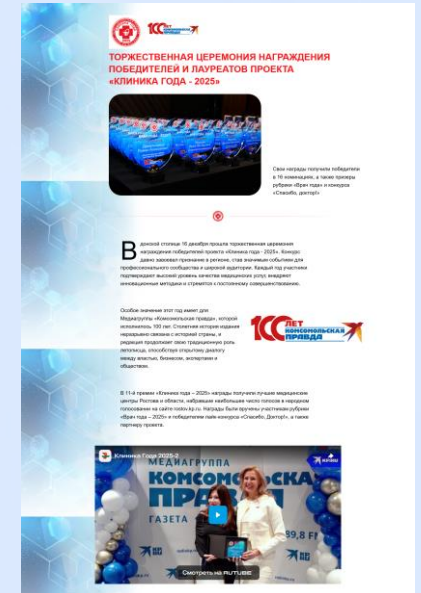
100 ЛЕТ

ТОРЖЕСТВЕННАЯ ЦЕРЕМОНИЯ НАГРАЖДЕНИЯ ПОБЕДИТЕЛЕЙ И ЛАУРЕАТОВ ПРОЕКТА «КЛИНИКА ГОДА - 2025»

Свои награды получили победители в 16 номинациях, а также призеры рубрики «Врач года» и конкурса «Спасибо, доктор!».

В донской столице 16 декабря прошла торжественная церемония награждения победителей проекта «Клиника года - 2025». Конкурс давно завоевал признание в регионе, став значимым событием для профессионального сообщества и широкой аудитории. Каждый год участники подтверждают высокий уровень качества медицинских услуг, внедряют инновационные методики и стремятся к постоянному совершенствованию.

Особое значение этот год имеет для Медиагруппы «Комсомольская правда», которой исполнилось 100 лет. Столетняя история издания неразрывно связана с историей страны, и редакция продолжает свою традиционную роль летописца, способствуя открытому диалогу между властью, бизнесом, экспертами и обществом.

100 ЛЕТ КОМСОМОЛЬСКАЯ ПРАВДА

В 11-й премии «Клиника года – 2025» награды получили лучшие медицинские центры Ростова и области, набравшие наибольшее число голосов в народном голосовании на сайте rostov.kp.ru. Награды были вручены участникам рубрики «Врач года – 2025» и победителям лайк-конкурса «Спасибо, Доктор!», а также партнеру проекта.

Клиника Года 2025-2

МЕДИАГРУППА КОМСОМОЛЬСКАЯ ПРАВДА ГАЗЕТА

Смотреть на RUTUBE